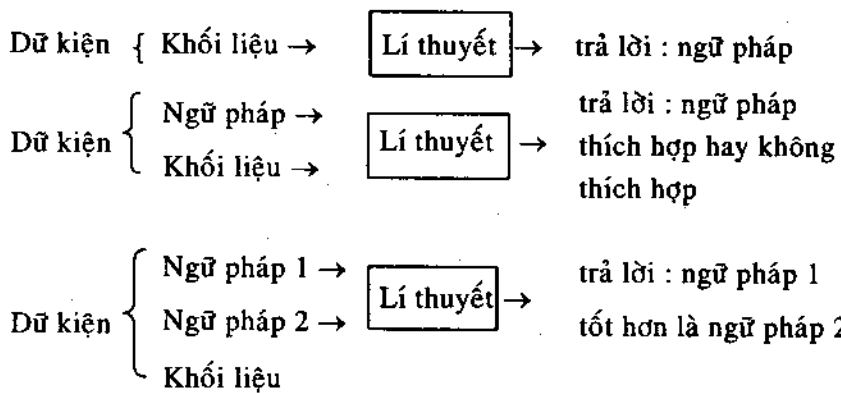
Dữ kiện { Khối liệu → Lí thuyết → trả lời : ngữ pháp

Dữ kiện { Ngữ pháp → Khối liệu → Lí thuyết → trả lời : ngữ pháp thích hợp hay không thích hợp

Dữ kiện { Ngữ pháp 1 → Ngữ pháp 2 → Khối liệu Lí thuyết → trả lời : ngữ pháp 1 tốt hơn là ngữ pháp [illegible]